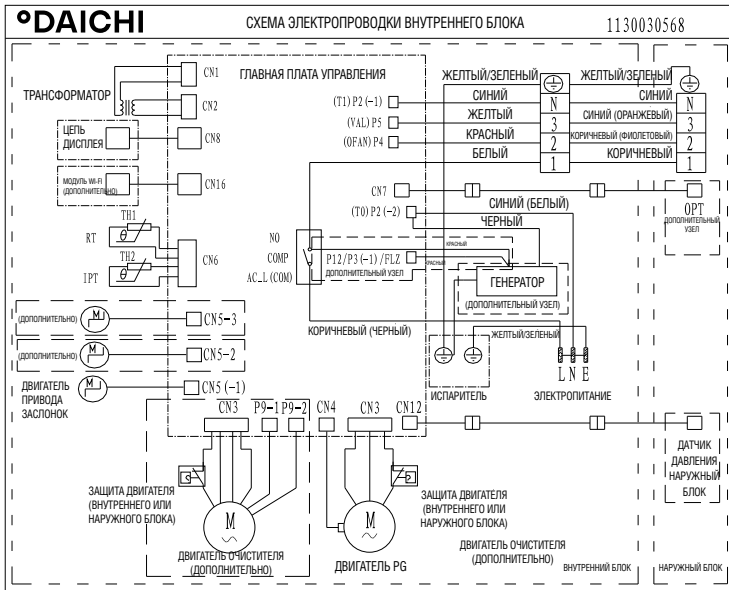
°DAICHI

СХЕМА ЭЛЕКТРОПРОВОДКИ ВНУТРЕННЕГО БЛОКА

1130030568

ТРАНСФОРМАТОР

CN1

ГЛАВНАЯ ПЛАТА УПРАВЛЕНИЯ

CN2

ЦЕПЬ ДИСПЛЕЯ

CN8

МОДУЛЬ WI-FI (ДОПОЛНИТЕЛЬНО)

CN16

TH1

RT

$\theta$

CN6

TH2

IPT

$\theta$

(T1) P2 (-1)

(VAL) P5

(OFAN) P4

ЖЕЛТЫЙ/ЗЕЛЕНЫЙ

СИНИЙ

ЖЕЛТЫЙ

КРАСНЫЙ

БЕЛЫЙ

N

3

2

1

ЖЕЛТЫЙ/ЗЕЛЕНЫЙ

СИНИЙ

СИНИЙ (ОРАНЖЕВЫЙ)

КОРИЧНЕВЫЙ (ФИОЛЕТОВЫЙ)

КОРИЧНЕВЫЙ

N

3

2

1

CN7

СИНИЙ (БЕЛЫЙ)

OPT

ДОПОЛНИТЕЛЬНЫЙ УЗЕЛ

(T0) P2 (-2)

ЧЕРНЫЙ

NO

COMP

AC_L (COM)

P12/P3 (-1)/FLZ

ДОПОЛНИТЕЛЬНЫЙ УЗЕЛ

КРАСНЫЙ

КРАСНЫЙ

ГЕНЕРАТОР

(ДОПОЛНИТЕЛЬНЫЙ УЗЕЛ)

(ДОПОЛНИТЕЛЬНО)

CN5-3

(ДОПОЛНИТЕЛЬНО)

CN5-2

КОРИЧНЕВЫЙ (ЧЕРНЫЙ)

ЖЕЛТЫЙ/ЗЕЛЕНЫЙ

ДВИГАТЕЛЬ ПРИВОДА ЗАСЛОНОК

CN5 (-1)

L N E

ИСПАРИТЕЛЬ

ЭЛЕКТРОПИТАНИЕ

CN3

P9-1

P9-2

CN4

CN3

CN12

ДАТЧИК ДАВЛЕНИЯ НАРУЖНЫЙ БЛОК

ЗАЩИТА ДВИГАТЕЛЯ (ВНУТРЕННЕГО ИЛИ НАРУЖНОГО БЛОКА)

M

ЗАЩИТА ДВИГАТЕЛЯ (ВНУТРЕННЕГО ИЛИ НАРУЖНОГО БЛОКА)

M

ДВИГАТЕЛЬ ОЧИСТИТЕЛЯ (ДОПОЛНИТЕЛЬНО)

ДВИГАТЕЛЬ PG

ДВИГАТЕЛЬ ОЧИСТИТЕЛЯ (ДОПОЛНИТЕЛЬНО)

ВНУТРЕННИЙ БЛОК

НАРУЖНЫЙ БЛОК